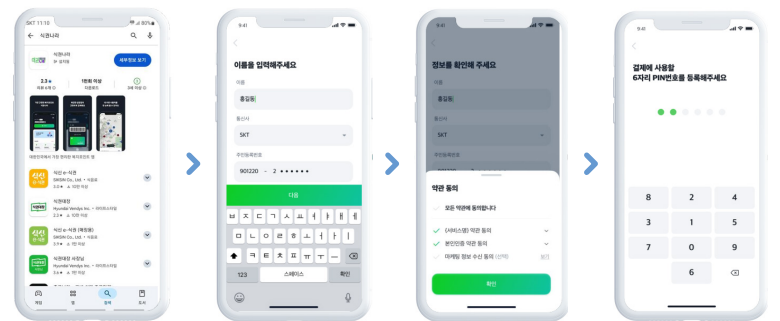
SKT 11:10
← 식권나라
식권나라
세부정보 보기
3.3
1천회 이상
대한민국에서 가장 편리한 식권관리앱
식신 e-식권
식권대장
식신 e-식권 (매점용)
식권대장 사장님

9:41
<
이름을 입력해주세요
이름
홍길동
통신사
SKT
주민등록번호
901230 - 2 ••••••
다음
ㅂ ㅈ ㄷ ㄱ ㅅ ㅛ ㅕ ㅑ ㅐ ㅔ
ㅁ ㄴ ㅇ ㄹ ㅎ ㅗ ㅓ ㅏ ㅣ
ㅋ ㅌ ㅊ ㅍ ㅠ ㅜ ㅡ
123
스페이스
확인

9:41
<
정보를 확인해 주세요
이름
홍길동
통신사
SKT
주민등록번호
약관 동의
모든 약관에 동의합니다
(서비스명) 약관 동의
본인인증 약관 동의
마케팅 정보 수신 동의 (선택)
보기
확인

9:41
<
결제에 사용할
6자리 PIN번호를 등록해주세요
8 2 4
3 1 5
7 0 9
6